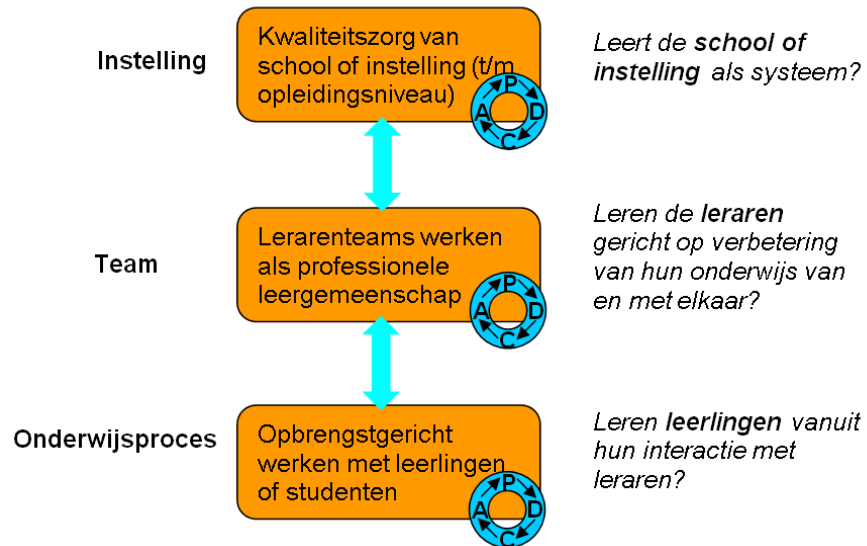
Instelling

Kwaliteitszorg van school of instelling (t/m opleidingsniveau)

P
D
C
A

Leert de **school of instelling** als systeem?

Team

Lerarenteams werken als professionele leergemeenschap

P
D
C
A

Leren de **leraren** gericht op verbetering van hun onderwijs van en met elkaar?

Onderwijsproces

Opbrengstgericht werken met leerlingen of studenten

P
D
C
A

Leren **leerlingen** vanuit hun interactie met leraren?